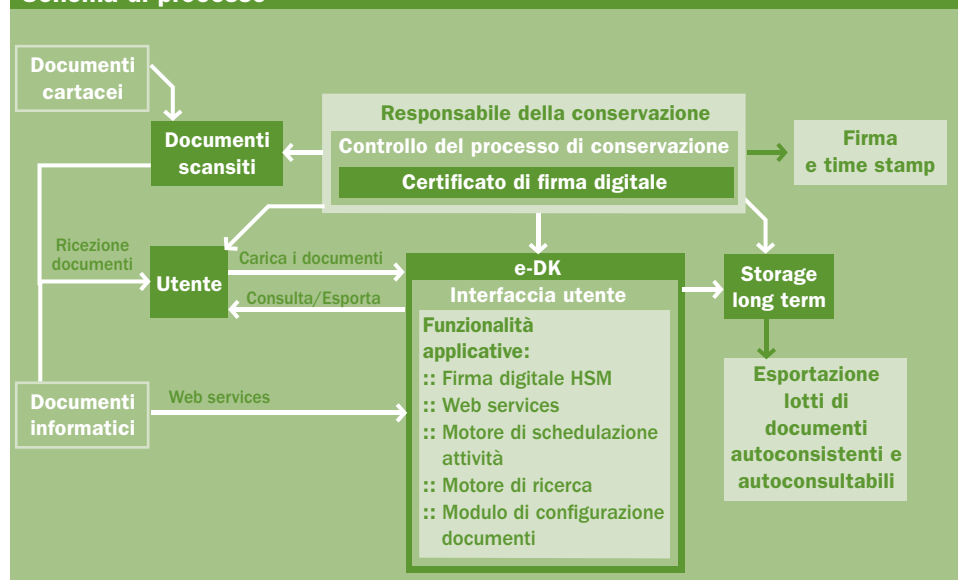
Schema di processo

Documenti cartacei

Documenti scansiti

Responsabile della conservazione

Controllo del processo di conservazione

Certificato di firma digitale

Firma e time stamp

Ricezione documenti

Utente

Carica i documenti

Consulta/Esporta

e-DK

Interfaccia utente

Funzionalità applicative:
:: Firma digitale HSM
:: Web services
:: Motore di schedulazione attività
:: Motore di ricerca
:: Modulo di configurazione documenti

Storage long term

Esportazione lotti di documenti autoconsistenti e autoconsultabili

Documenti informatici

Web services